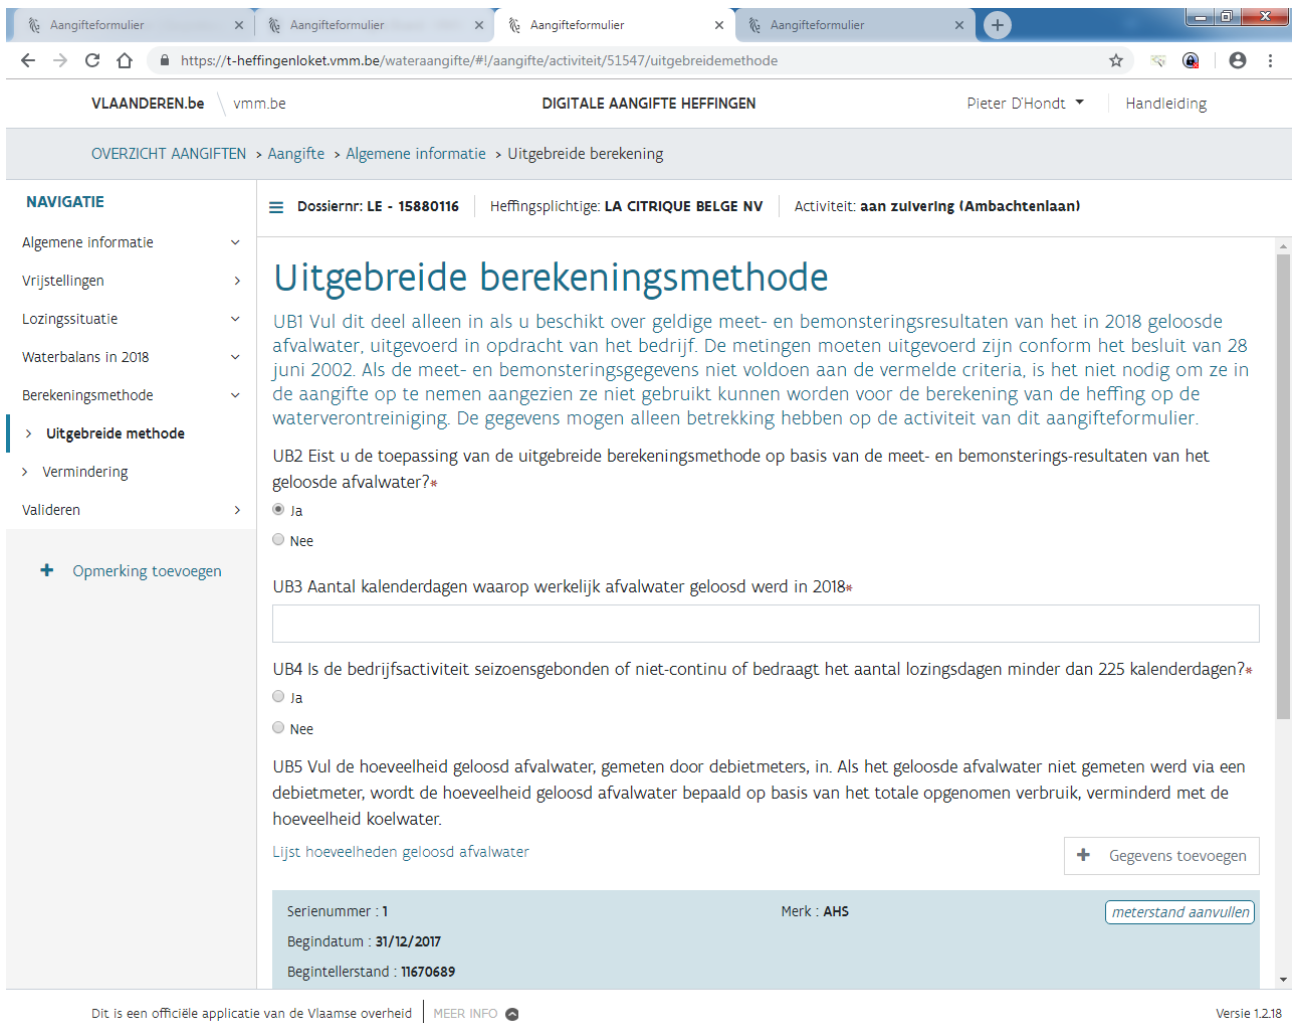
Aangifteformulier ×
Aangifteformulier ×
Aangifteformulier ×
Aangifteformulier ×

https://t-heffingenloket.vmm.be/wateraangifte/#!/aangifte/activiteit/51547/uitgebreidemethode

VLAANDEREN.be vmm.be DIGITALE AANGIFTE HEFFINGEN Pieter D'Hondt Handleiding

OVERZICHT AANGIFTEN > Aangifte > Algemene informatie > Uitgebreide berekening

NAVIGATIE
Algemene informatie
Vrijstellingen
Lozingssituatie
Waterbalans in 2018
Berekeningsmethode
Uitgebreide methode
Vermindering
Valideren

Opmerking toevoegen

Dossiernr: LE - 15880116 | Heffingsplichtige: LA CITRIQUE BELGE NV | Activiteit: aan zuivering (Ambachtenlaan)

Uitgebreide berekeningsmethode

UB1 Vul dit deel alleen in als u beschikt over geldige meet- en bemonsteringsresultaten van het in 2018 geloosde afvalwater, uitgevoerd in opdracht van het bedrijf. De metingen moeten uitgevoerd zijn conform het besluit van 28 juni 2002. Als de meet- en bemonsteringsgegevens niet voldoen aan de vermelde criteria, is het niet nodig om ze in de aangifte op te nemen aangezien ze niet gebruikt kunnen worden voor de berekening van de heffing op de waterverontreiniging. De gegevens mogen alleen betrekking hebben op de activiteit van dit aangifteformulier.

UB2 Eist u de toepassing van de uitgebreide berekeningsmethode op basis van de meet- en bemonsterings-resultaten van het geloosde afvalwater?*
Ja
Nee

UB3 Aantal kalenderdagen waarop werkelijk afvalwater geloosd werd in 2018*

UB4 Is de bedrijfsactiviteit seizoensgebonden of niet-continu of bedraagt het aantal lozingsdagen minder dan 225 kalenderdagen?*
Ja
Nee

UB5 Vul de hoeveelheid geloosd afvalwater, gemeten door debietmeters, in. Als het geloosde afvalwater niet gemeten werd via een debietmeter, wordt de hoeveelheid geloosd afvalwater bepaald op basis van het totale opgenomen verbruik, verminderd met de hoeveelheid koelwater.

Lijst hoeveelheden geloosd afvalwater
Gegevens toevoegen

Serienummer : 1
Merk : AHS
meterstand aanvullen
Begindatum : 31/12/2017
Begintellerstand : 11670689

Dit is een officiële applicatie van de Vlaamse overheid | MEER INFO
Versie 1.2.18